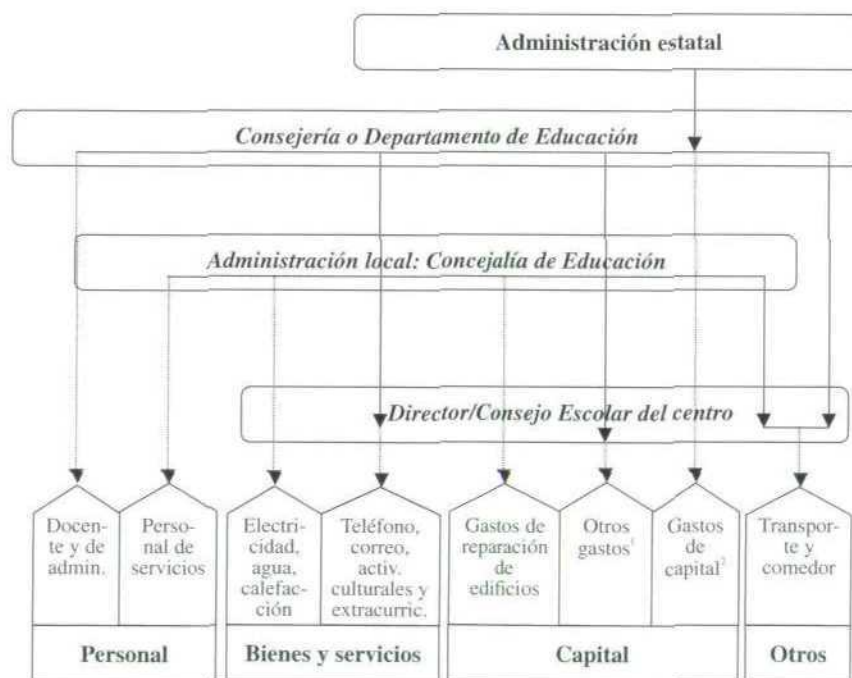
Administración estatal

Consejería o Departamento de Educación

Administración local: Concejalía de Educación

Director/Consejo Escolar del centro

Docente y de admin.

Personal de servicios

Electricidad, agua, calefacción

Teléfono, correo, activ. culturales y extracurric.

Gastos de reparación de edificios

Otros gastos$^1$

Gastos de capital$^2$

Transporte y comedor

Personal

Bienes y servicios

Capital

Otros